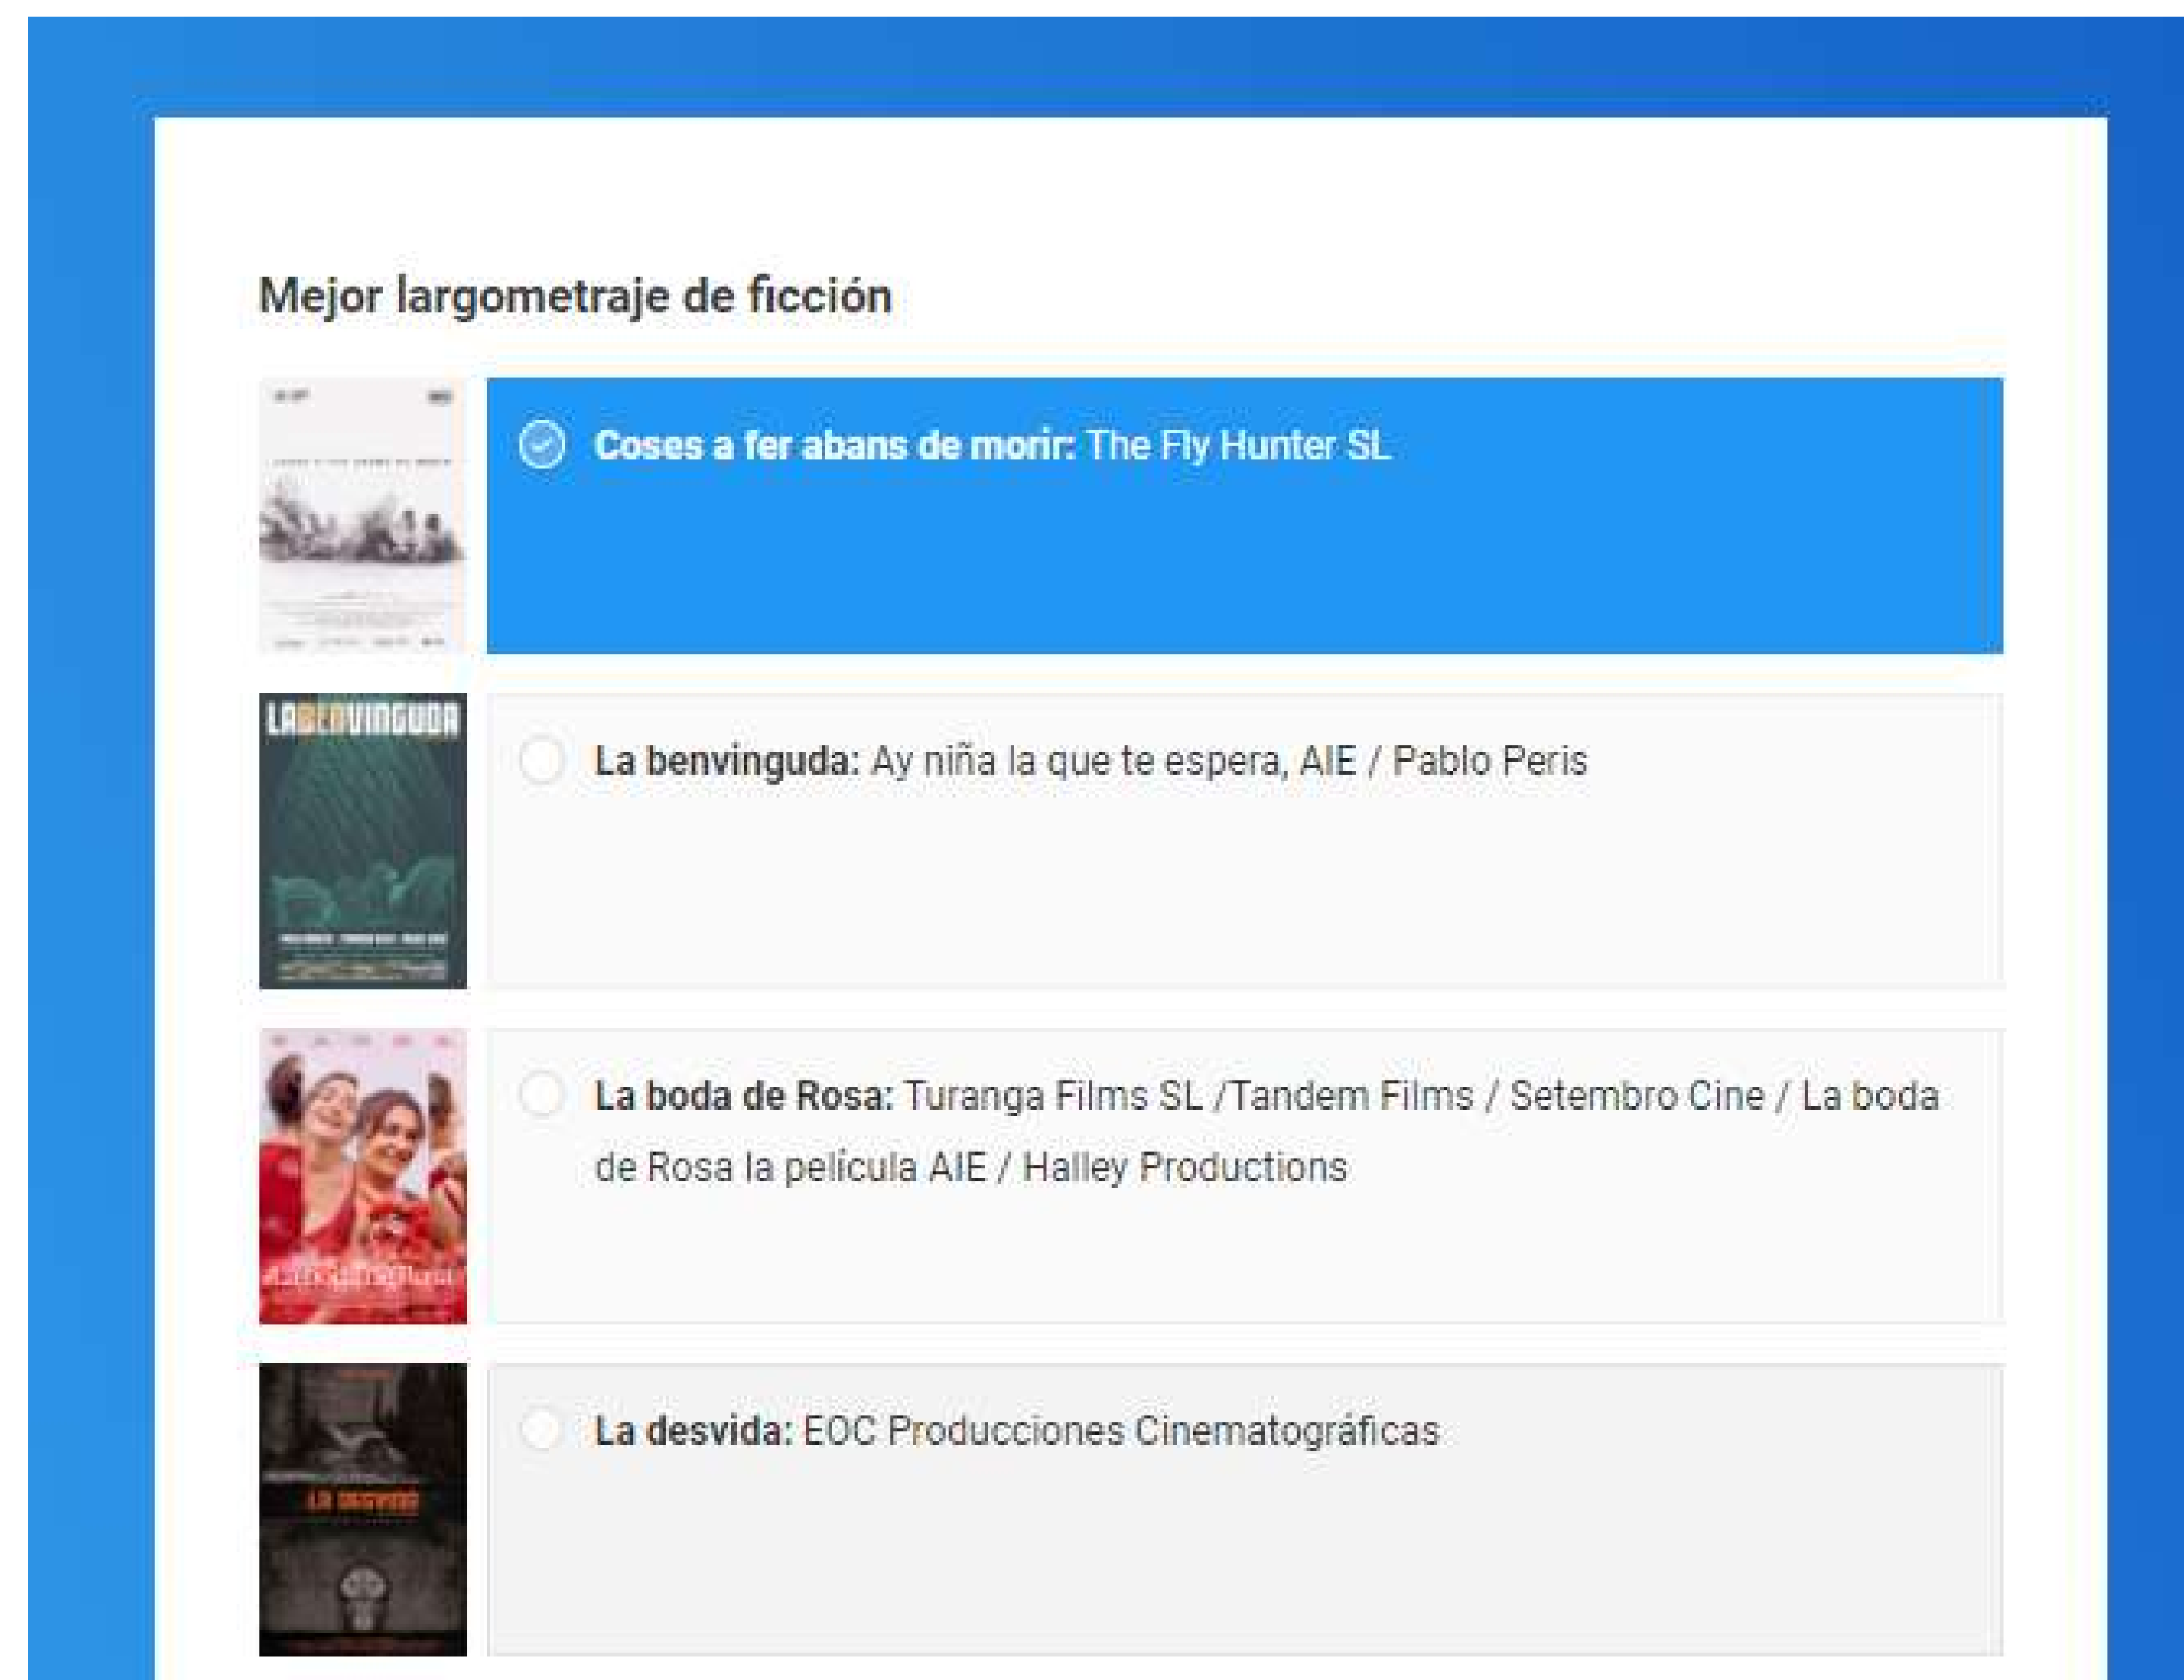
Mejor largometraje de ficción

Coses a fer abans de morir: The Fly Hunter SL

LA BENVINGUDA

La benvinguda: Ay niña la que te espera, AIE / Pablo Peris

La boda de Rosa: Turanga Films SL /Tandem Films / Setembro Cine / La boda de Rosa la pelicula AIE / Halley Productions

La desvida: EOC Producciones Cinematográficas